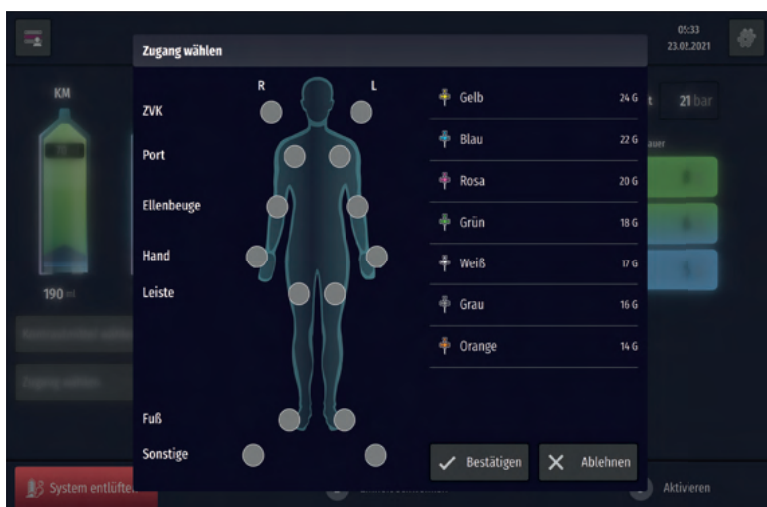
05:33
23.01.2021

Zugang wählen

KM

190 ml

R L

ZVK

Port

Ellenbeuge

Hand

Leiste

Fuß

Sonstige

Gelb 24 G
Blau 22 G
Rosa 20 G
Grün 18 G
Weiß 17 G
Grau 16 G
Orange 14 G

21 bar

Bestätigen
Ablehnen

System entlüften

Aktivieren